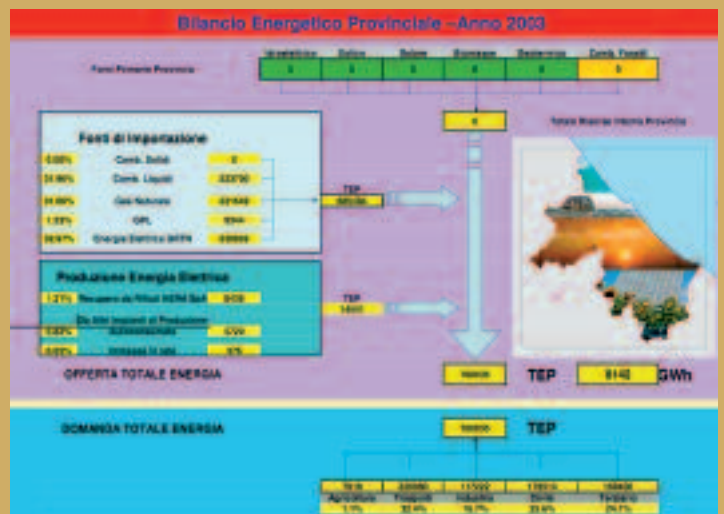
Bilancio Energetico Provinciale –Anno 2003

Fonti Primarie Provincia

| Idroelettrico | Eolico | Solare | Biomasse | Geotermico | Comb. Fossili |
|---|---|---|---|---|---|
| 0 | 0 | 0 | 0 | 0 | 0 |

0

Totale Risorse Interne Provincia

Fonti di Importazione

| 0.00% | Comb. Solidi | 0 |
|---|---|---|
| 24.96% | Comb. Liquidi | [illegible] |
| 34.89% | Gas Naturale | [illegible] |
| 1.53% | GPL | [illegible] |
| 38.97% | Energia Elettrica GRTN | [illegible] |

TEP
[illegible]

Produzione Energia Elettrica

| 1.21% | Recupero da Rifiuti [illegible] | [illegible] |
|---|---|---|
| | Da Altri Impianti di Produzione | |
| 0.00% | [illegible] | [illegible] |
| 0.00% | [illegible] | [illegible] |

TEP
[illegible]

OFFERTA TOTALE ENERGIA

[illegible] TEP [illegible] GWh

DOMANDA TOTALE ENERGIA

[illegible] TEP

| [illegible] | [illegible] | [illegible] | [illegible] | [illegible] |
|---|---|---|---|---|
| Agricoltura | Trasporti | Industria | Civile | Terziario |
| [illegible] | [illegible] | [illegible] | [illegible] | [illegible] |